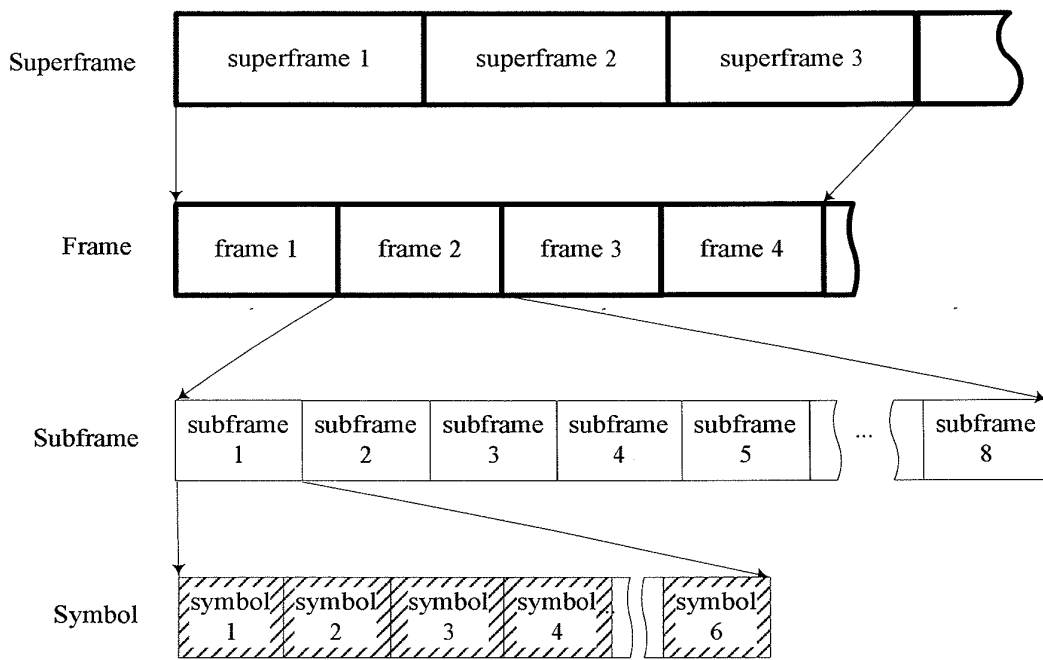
Superframe

superframe 1

superframe 2

superframe 3

Frame

frame 1

frame 2

frame 3

frame 4

Subframe

subframe 1

subframe 2

subframe 3

subframe 4

subframe 5

...

subframe 8

Symbol

symbol 1

symbol 2

symbol 3

symbol 4

symbol 6